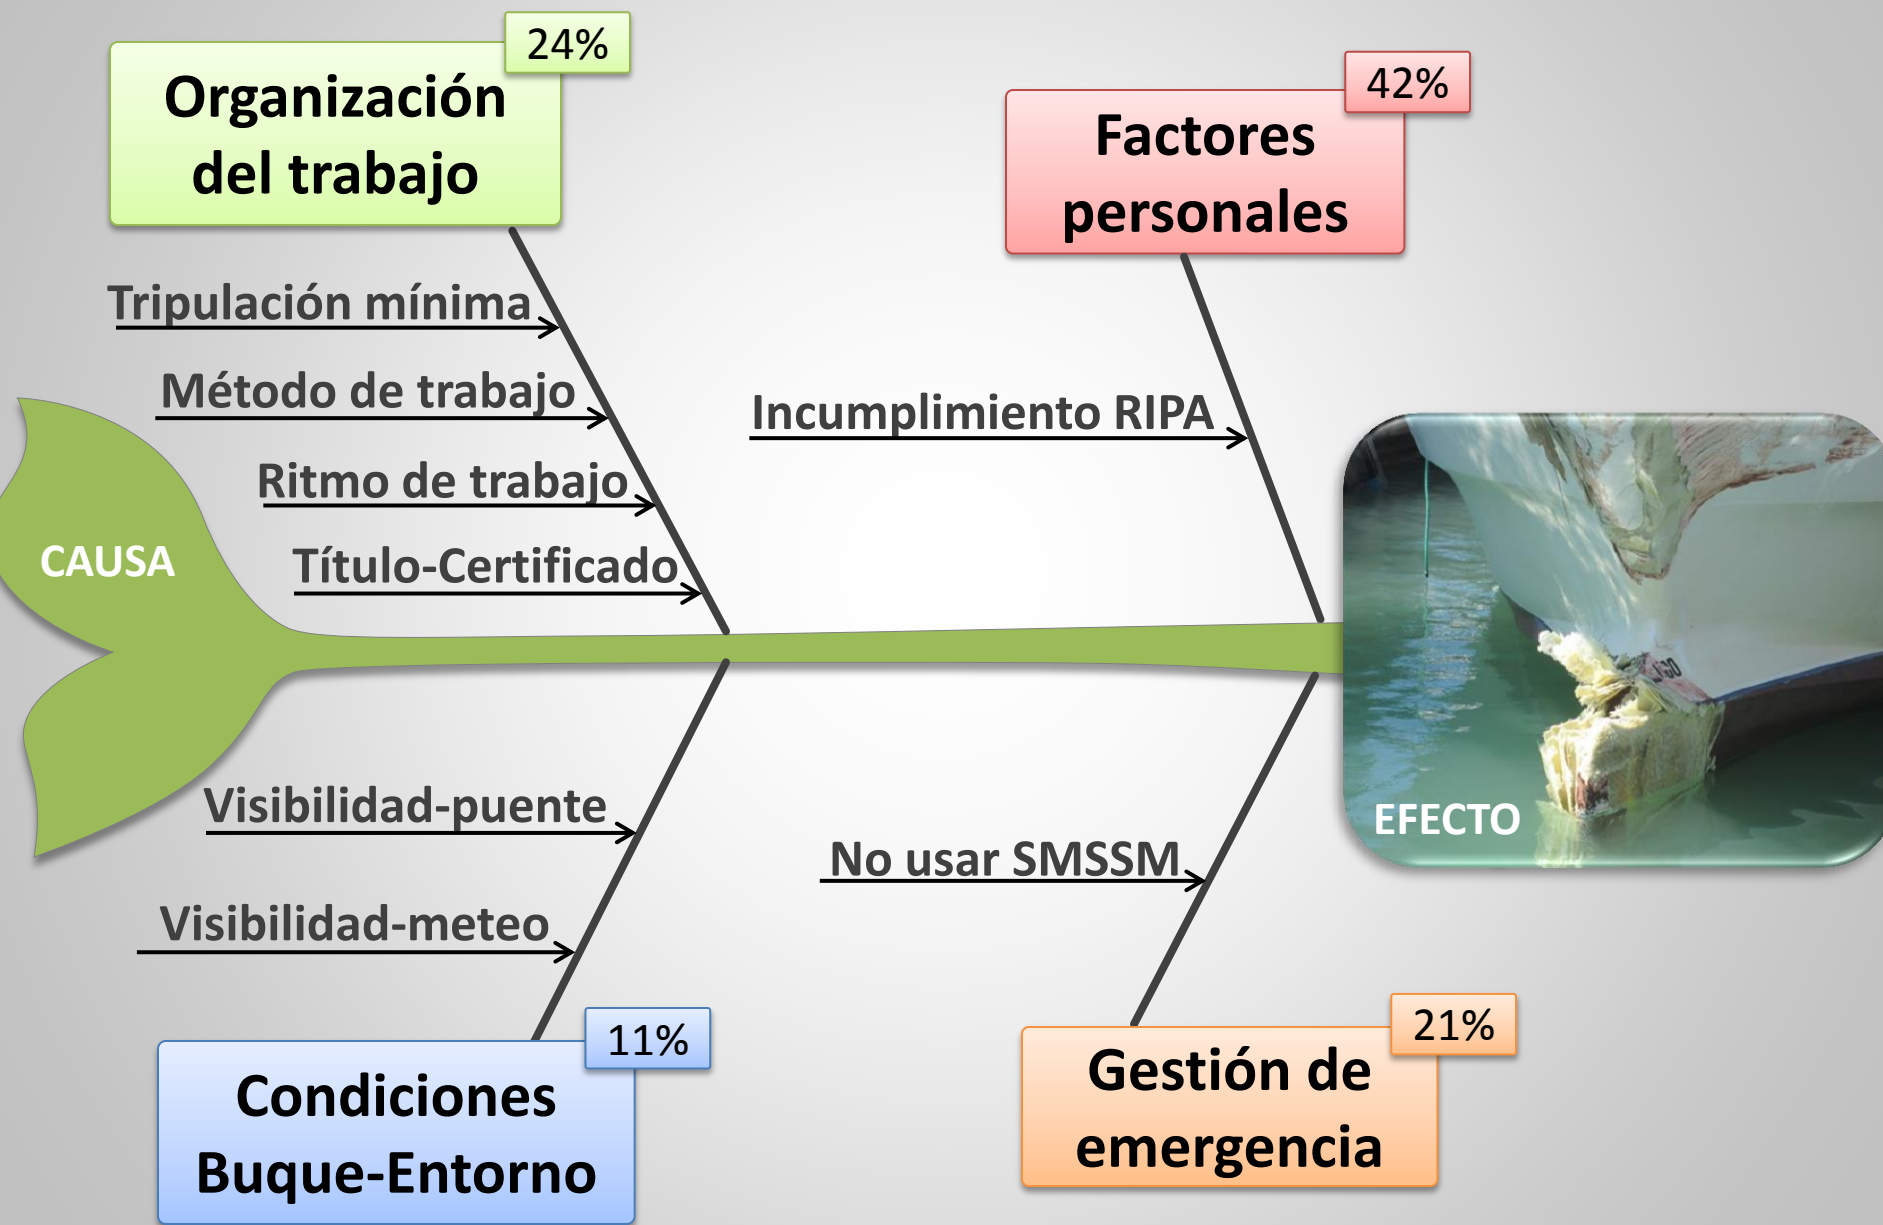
24%
Organización del trabajo

42%
Factores personales

Tripulación mínima
Método de trabajo
Ritmo de trabajo
Título-Certificado

Incumplimiento RIPA

CAUSA

EFECTO

Visibilidad-puente
Visibilidad-meteo

No usar SMSSM

11%
Condiciones Buque-Entorno

21%
Gestión de emergencia